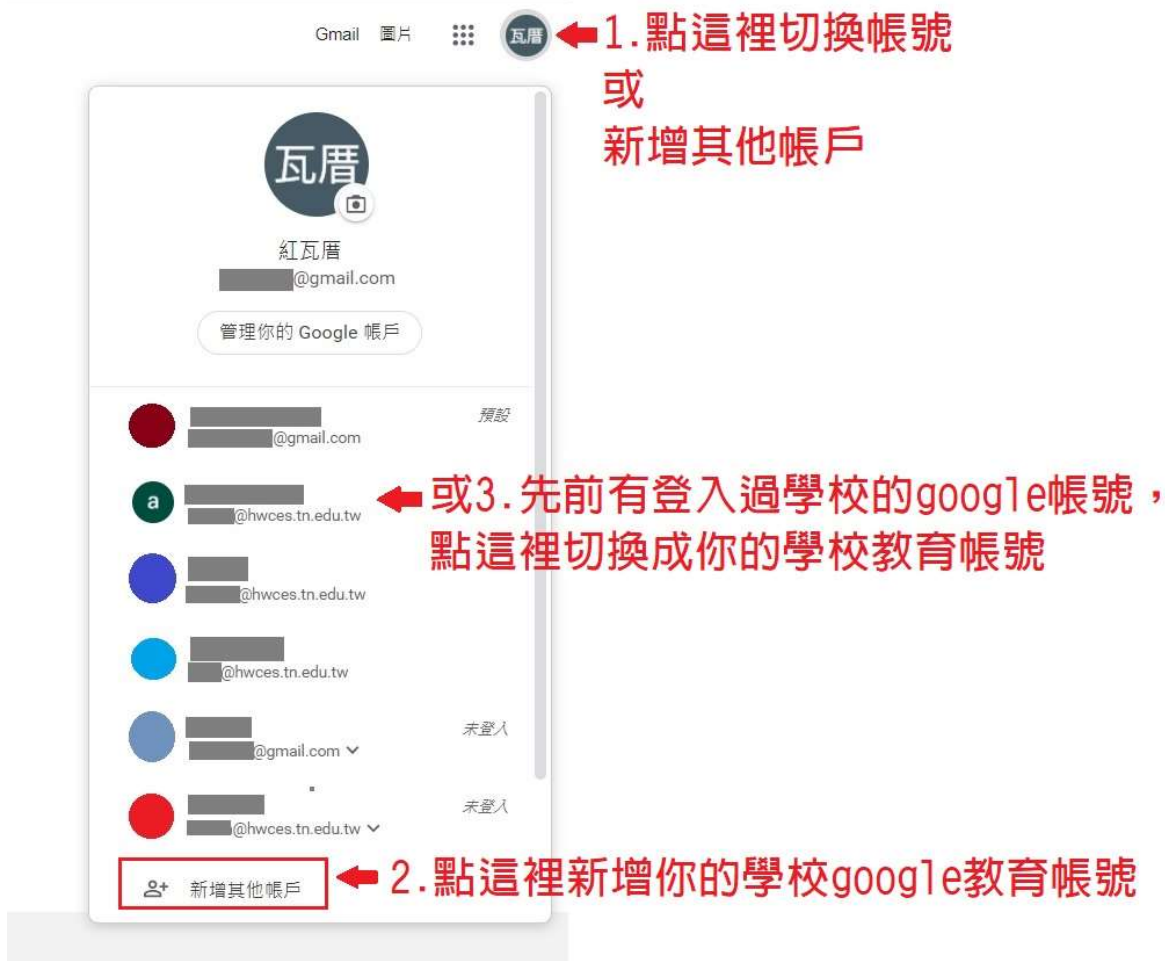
Gmail 圖片 瓦厝 1.點這裡切換帳號
或
新增其他帳戶

瓦厝

紅瓦厝
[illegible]@gmail.com

管理你的 Google 帳戶

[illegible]
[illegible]@gmail.com
預設

a
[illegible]
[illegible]@hwces.tn.edu.tw

或3.先前有登入過學校的google帳號，點這裡切換成你的學校教育帳號

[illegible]
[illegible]@hwces.tn.edu.tw

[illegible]
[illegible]@hwces.tn.edu.tw

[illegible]
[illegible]@gmail.com
未登入

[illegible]
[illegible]@hwces.tn.edu.tw
未登入

新增其他帳戶

2.點這裡新增你的學校google教育帳號